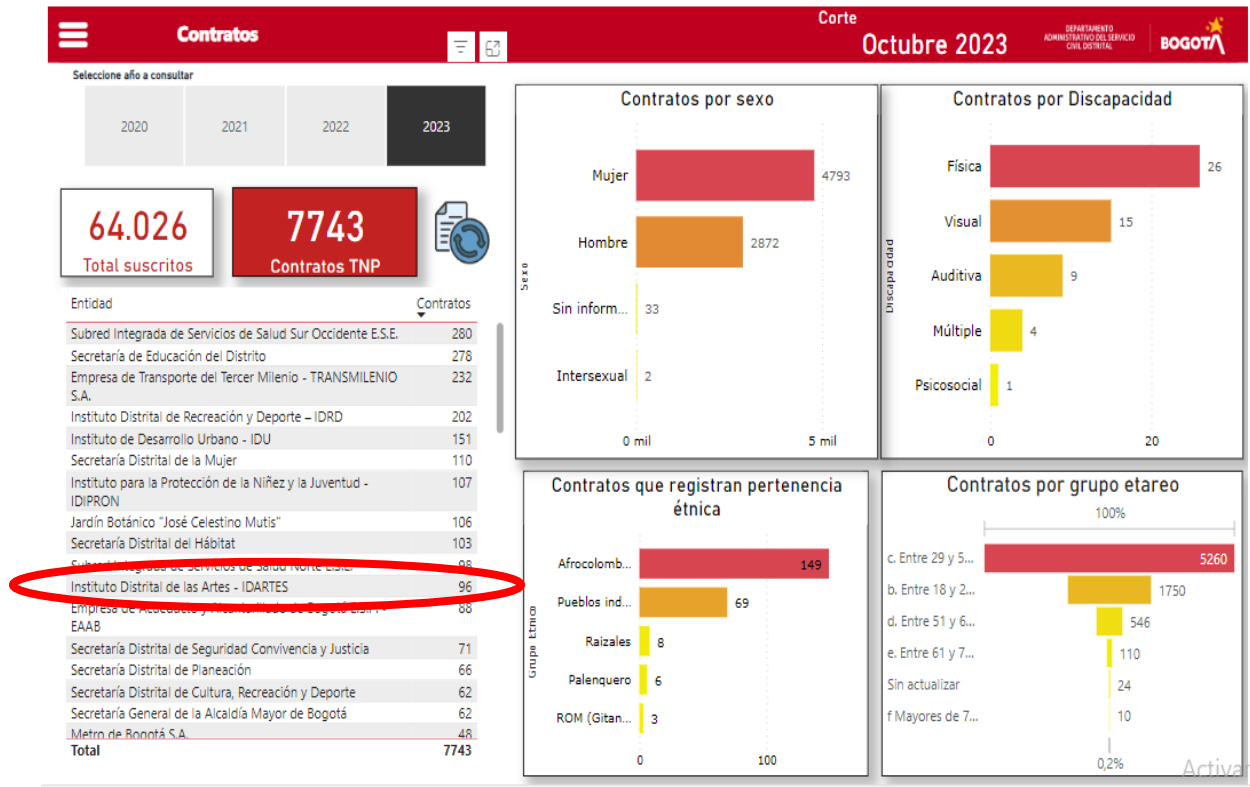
Contratos

Corte
Octubre 2023

DEPARTAMENTO ADMINISTRATIVO DEL SERVICIO CIVIL DISTRITAL
BOGOTÁ

Seleccione año a consultar

2020 2021 2022 2023

64.026
Total suscritos

7743
Contratos TNP

| Entidad | Contratos |
|---|---|
| Subred Integrada de Servicios de Salud Sur Occidente E.S.E. | 280 |
| Secretaría de Educación del Distrito | 278 |
| Empresa de Transporte del Tercer Milenio - TRANSMILENIO S.A. | 232 |
| Instituto Distrital de Recreación y Deporte – IDRD | 202 |
| Instituto de Desarrollo Urbano - IDU | 151 |
| Secretaría Distrital de la Mujer | 110 |
| Instituto para la Protección de la Niñez y la Juventud - IDIPRON | 107 |
| Jardín Botánico "José Celestino Mutis" | 106 |
| Secretaría Distrital del Hábitat | 103 |
| Subred Integrada de Servicios de Salud Norte E.S.E. | 98 |
| Instituto Distrital de las Artes - IDARTES | 96 |
| Empresa de Acueducto y Alcantarillado de Bogotá E.S.P. - EAAB | 88 |
| Secretaría Distrital de Seguridad Convivencia y Justicia | 71 |
| Secretaría Distrital de Planeación | 66 |
| Secretaría Distrital de Cultura, Recreación y Deporte | 62 |
| Secretaría General de la Alcaldía Mayor de Bogotá | 62 |
| Metro de Bogotá S.A. | 48 |
| Total | 7743 |

Contratos por sexo
Sexo
Mujer 4793
Hombre 2872
Sin inform... 33
Intersexual 2
0 mil 5 mil

Contratos por Discapacidad
Discapacidad
Física 26
Visual 15
Auditiva 9
Múltiple 4
Psicosocial 1
0 20

Contratos que registran pertenencia étnica
Grupo Etnico
Afrocolomb... 149
Pueblos ind... 69
Raizales 8
Palenquero 6
ROM (Gitan... 3
0 100

Contratos por grupo etareo
100%
c. Entre 29 y 5... 5260
b. Entre 18 y 2... 1750
d. Entre 51 y 6... 546
e. Entre 61 y 7... 110
Sin actualizar 24
f Mayores de 7... 10
0,2%

Activar